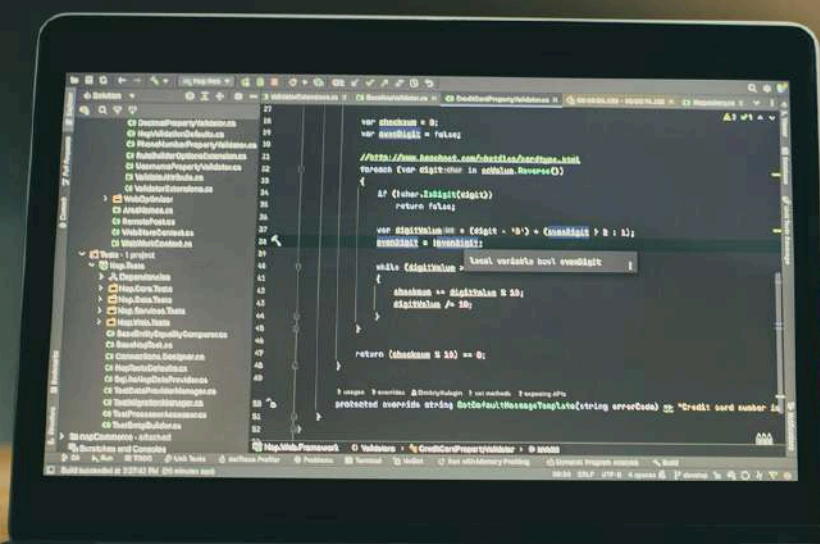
27
28 var checksum = 0;
29 var evenDigit = false;
30
31 //http://www.beachnet.com/~hstiles/cardtype.html
32 foreach (var digit:char in ccValue.Reverse())
33 {
34 if (!char.IsDigit(digit))
35 return false;
36
37 var digitValue:int = (digit - '0') * (evenDigit ? 2 : 1);
38 evenDigit = !evenDigit;
39
40 while (digitValue > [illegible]
local variable bool evenDigit
41 {
42 checksum += digitValue % 10;
43 digitValue /= 10;
44 }
45 }
46
47 return (checksum % 10) == 0;
48 }
49

50 protected override string GetDefaultMessageTemplate(string errorCode) => "Credit card number is

Nop.Web.Framework > Validators > CreditCardPropertyValidator

Build succeeded